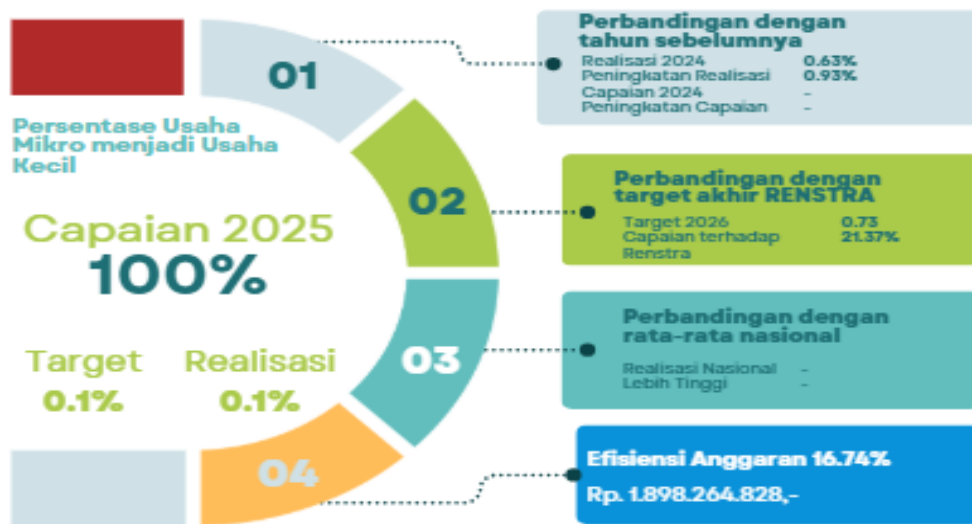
Persentase Usaha Mikro menjadi Usaha Kecil

Capaian 2025
100%

Target
0.1%

Realisasi
0.1%

01

02

03

04

Perbandingan dengan tahun sebelumnya

| | |
|---|---|
| Realisasi 2024 | 0.63% |
| Peningkatan Realisasi | 0.93% |
| Capaian 2024 | - |
| Peningkatan Capaian | - |

Perbandingan dengan target akhir RENSTRA

| | |
|---|---|
| Target 2026 | 0.73 |
| Capaian terhadap Renstra | 21.37% |

Perbandingan dengan rata-rata nasional

| | |
|---|---|
| Realisasi Nasional | - |
| Lebih Tinggi | - |

Efisiensi Anggaran 16.74%
Rp. 1.898.264.828,-